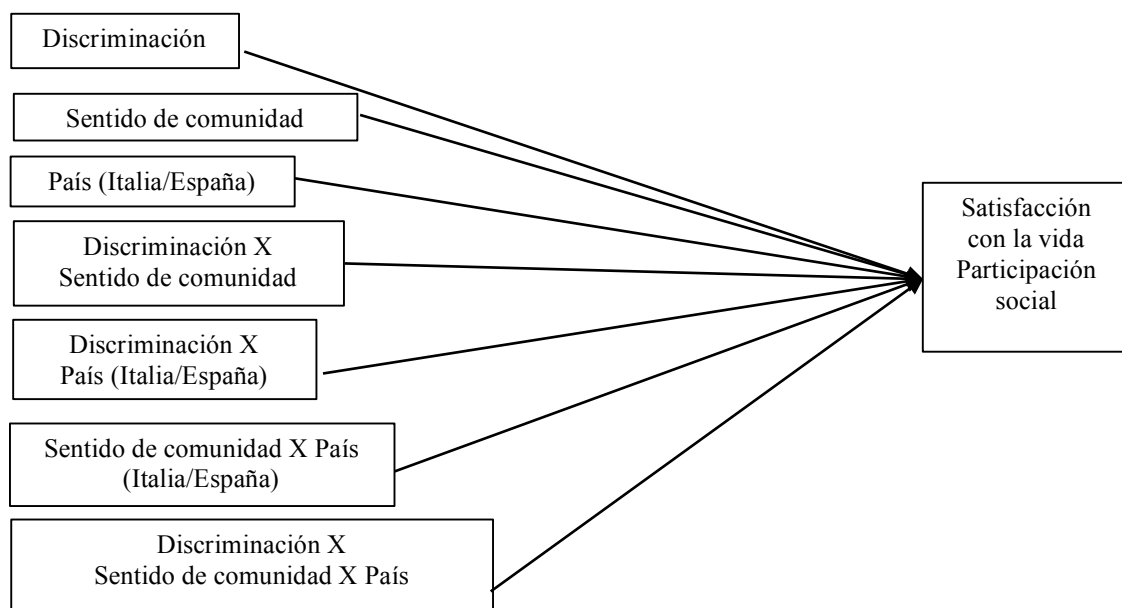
Discriminación

Sentido de comunidad

País (Italia/España)

Discriminación X
Sentido de comunidad

Discriminación X
País (Italia/España)

Sentido de comunidad X País
(Italia/España)

Discriminación X
Sentido de comunidad X País

Satisfacción
con la vida
Participación
social